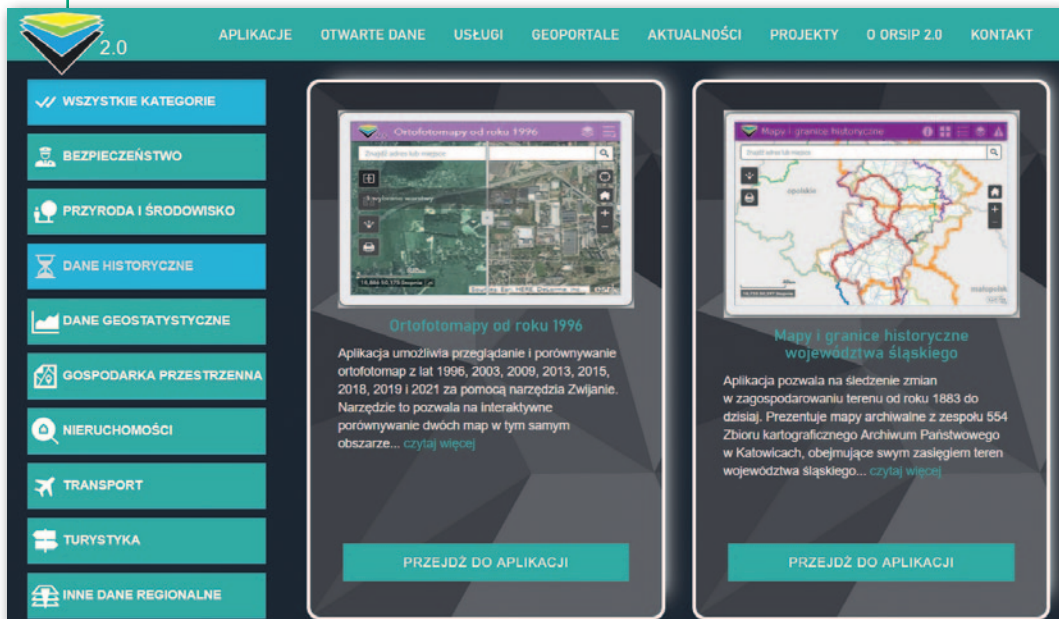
2.0

APLIKACJE OTWARTE DANE USŁUGI GEOPORTALE AKTUALNOŚCI PROJEKTY O ORSIP 2.0 KONTAKT

WSZYSTKIE KATEGORIE
BEZPIECZEŃSTWO
PRZYRODA I ŚRODOWISKO
DANE HISTORYCZNE
DANE GEOSTATYSTYCZNE
GOSPODARKA PRZESTRZENNA
NIERUCHOMOŚCI
TRANSPORT
TURYSTYKA
INNE DANE REGIONALNE

Ortofotomapy od roku 1996

Znajdź adres lub miejsce

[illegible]

Ortofotomapy od roku 1996

Aplikacja umożliwia przeglądanie i porównywanie ortofotomap z lat 1996, 2003, 2009, 2013, 2015, 2018, 2019 i 2021 za pomocą narzędzia Zwijanie. Narzędzie to pozwala na interaktywne porównywanie dwóch map w tym samym obszarze... czytaj więcej

PRZEJDŹ DO APLIKACJI

Mapy i granice historyczne

Znajdź adres lub miejsce

opolskie

małopolsk

Mapy i granice historyczne województwa śląskiego

Aplikacja pozwala na śledzenie zmian w zagospodarowaniu terenu od roku 1883 do dzisiaj. Prezentuje mapy archiwalne z zespołu 554 Zbioru kartograficznego Archiwum Państwowego w Katowicach, obejmujące swym zasięgiem teren województwa śląskiego... czytaj więcej

PRZEJDŹ DO APLIKACJI